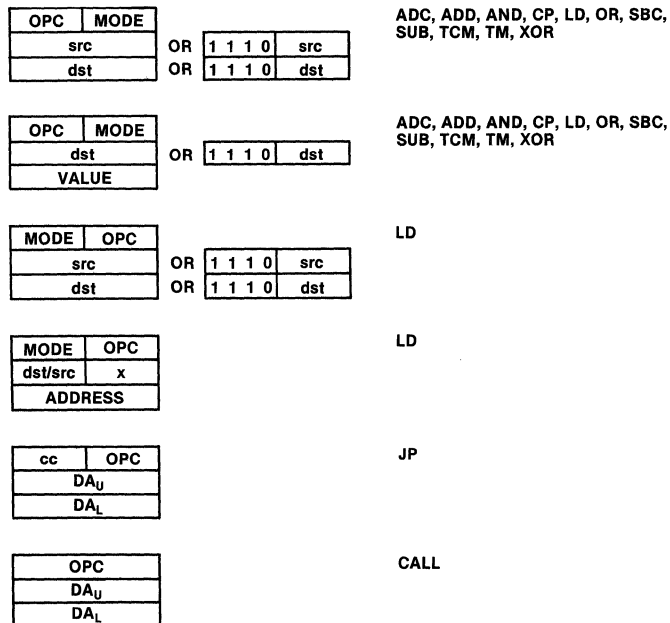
| OPC | MODE |
|---|---|
| src | |
| dst | |

OR | 1 1 1 0 | src |
OR | 1 1 1 0 | dst |

ADC, ADD, AND, CP, LD, OR, SBC, SUB, TCM, TM, XOR

| OPC | MODE |
|---|---|
| dst | |
| VALUE | |

OR | 1 1 1 0 | dst |

ADC, ADD, AND, CP, LD, OR, SBC, SUB, TCM, TM, XOR

| MODE | OPC |
|---|---|
| src | |
| dst | |

OR | 1 1 1 0 | src |
OR | 1 1 1 0 | dst |

LD

| MODE | OPC |
|---|---|
| dst/src | x |
| ADDRESS | |

LD

| cc | OPC |
|---|---|
| $DA_U$ | |
| $DA_L$ | |

JP

| OPC |
|---|
| $DA_U$ |
| $DA_L$ |

CALL